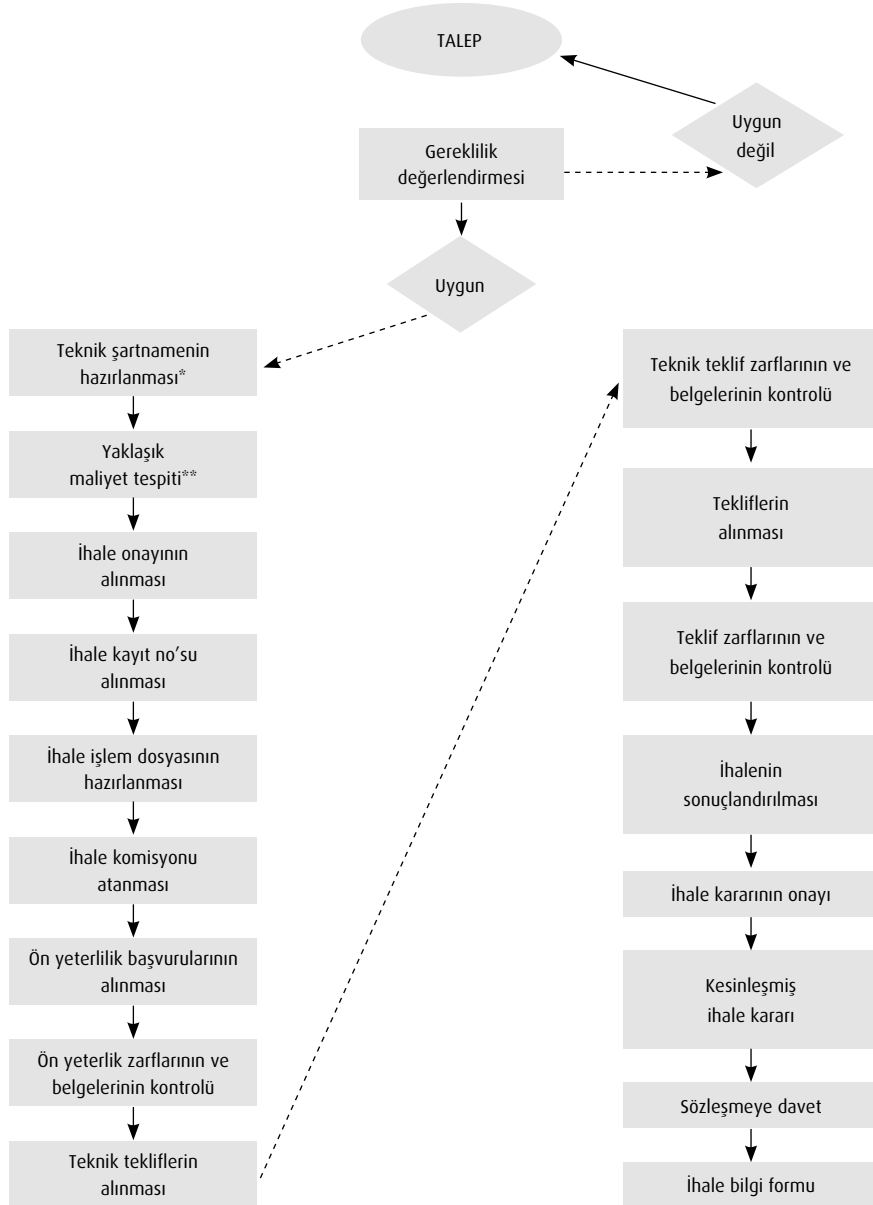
TALEP

Uygun değil

Gereklilik değerlendirmesi

Uygun

Teknik şartnamenin hazırlanması*

Yaklaşık maliyet tespiti**

İhale onayının alınması

İhale kayıt no'su alınması

İhale işlem dosyasının hazırlanması

İhale komisyonu atanması

Ön yeterlilik başvurularının alınması

Ön yeterlik zarflarının ve belgelerinin kontrolü

Teknik tekliflerin alınması

Teknik teklif zarflarının ve belgelerinin kontrolü

Tekliflerin alınması

Teklif zarflarının ve belgelerinin kontrolü

İhalenin sonuçlandırılması

İhale kararının onayı

Kesinleşmiş ihale kararı

Sözleşmeye davet

İhale bilgi formu